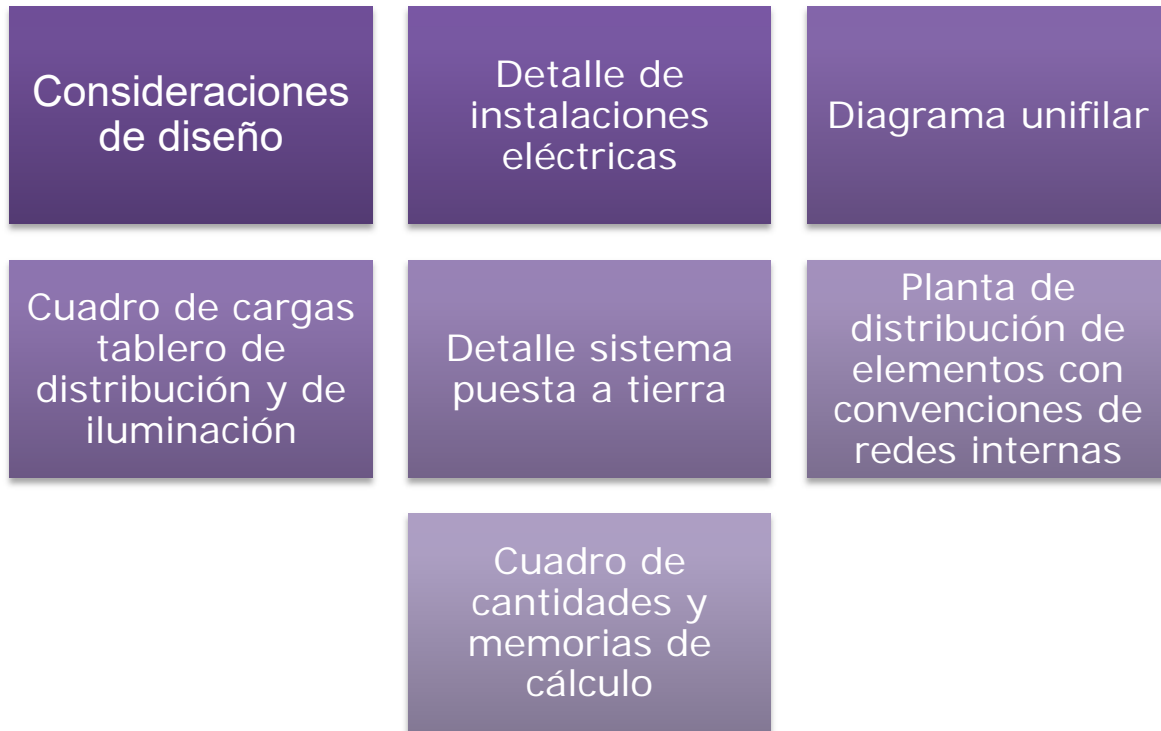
Consideraciones de diseño

Detalle de instalaciones eléctricas

Diagrama unifilar

Cuadro de cargas tablero de distribución y de iluminación

Detalle sistema puesta a tierra

Planta de distribución de elementos con convenciones de redes internas

Cuadro de cantidades y memorias de cálculo